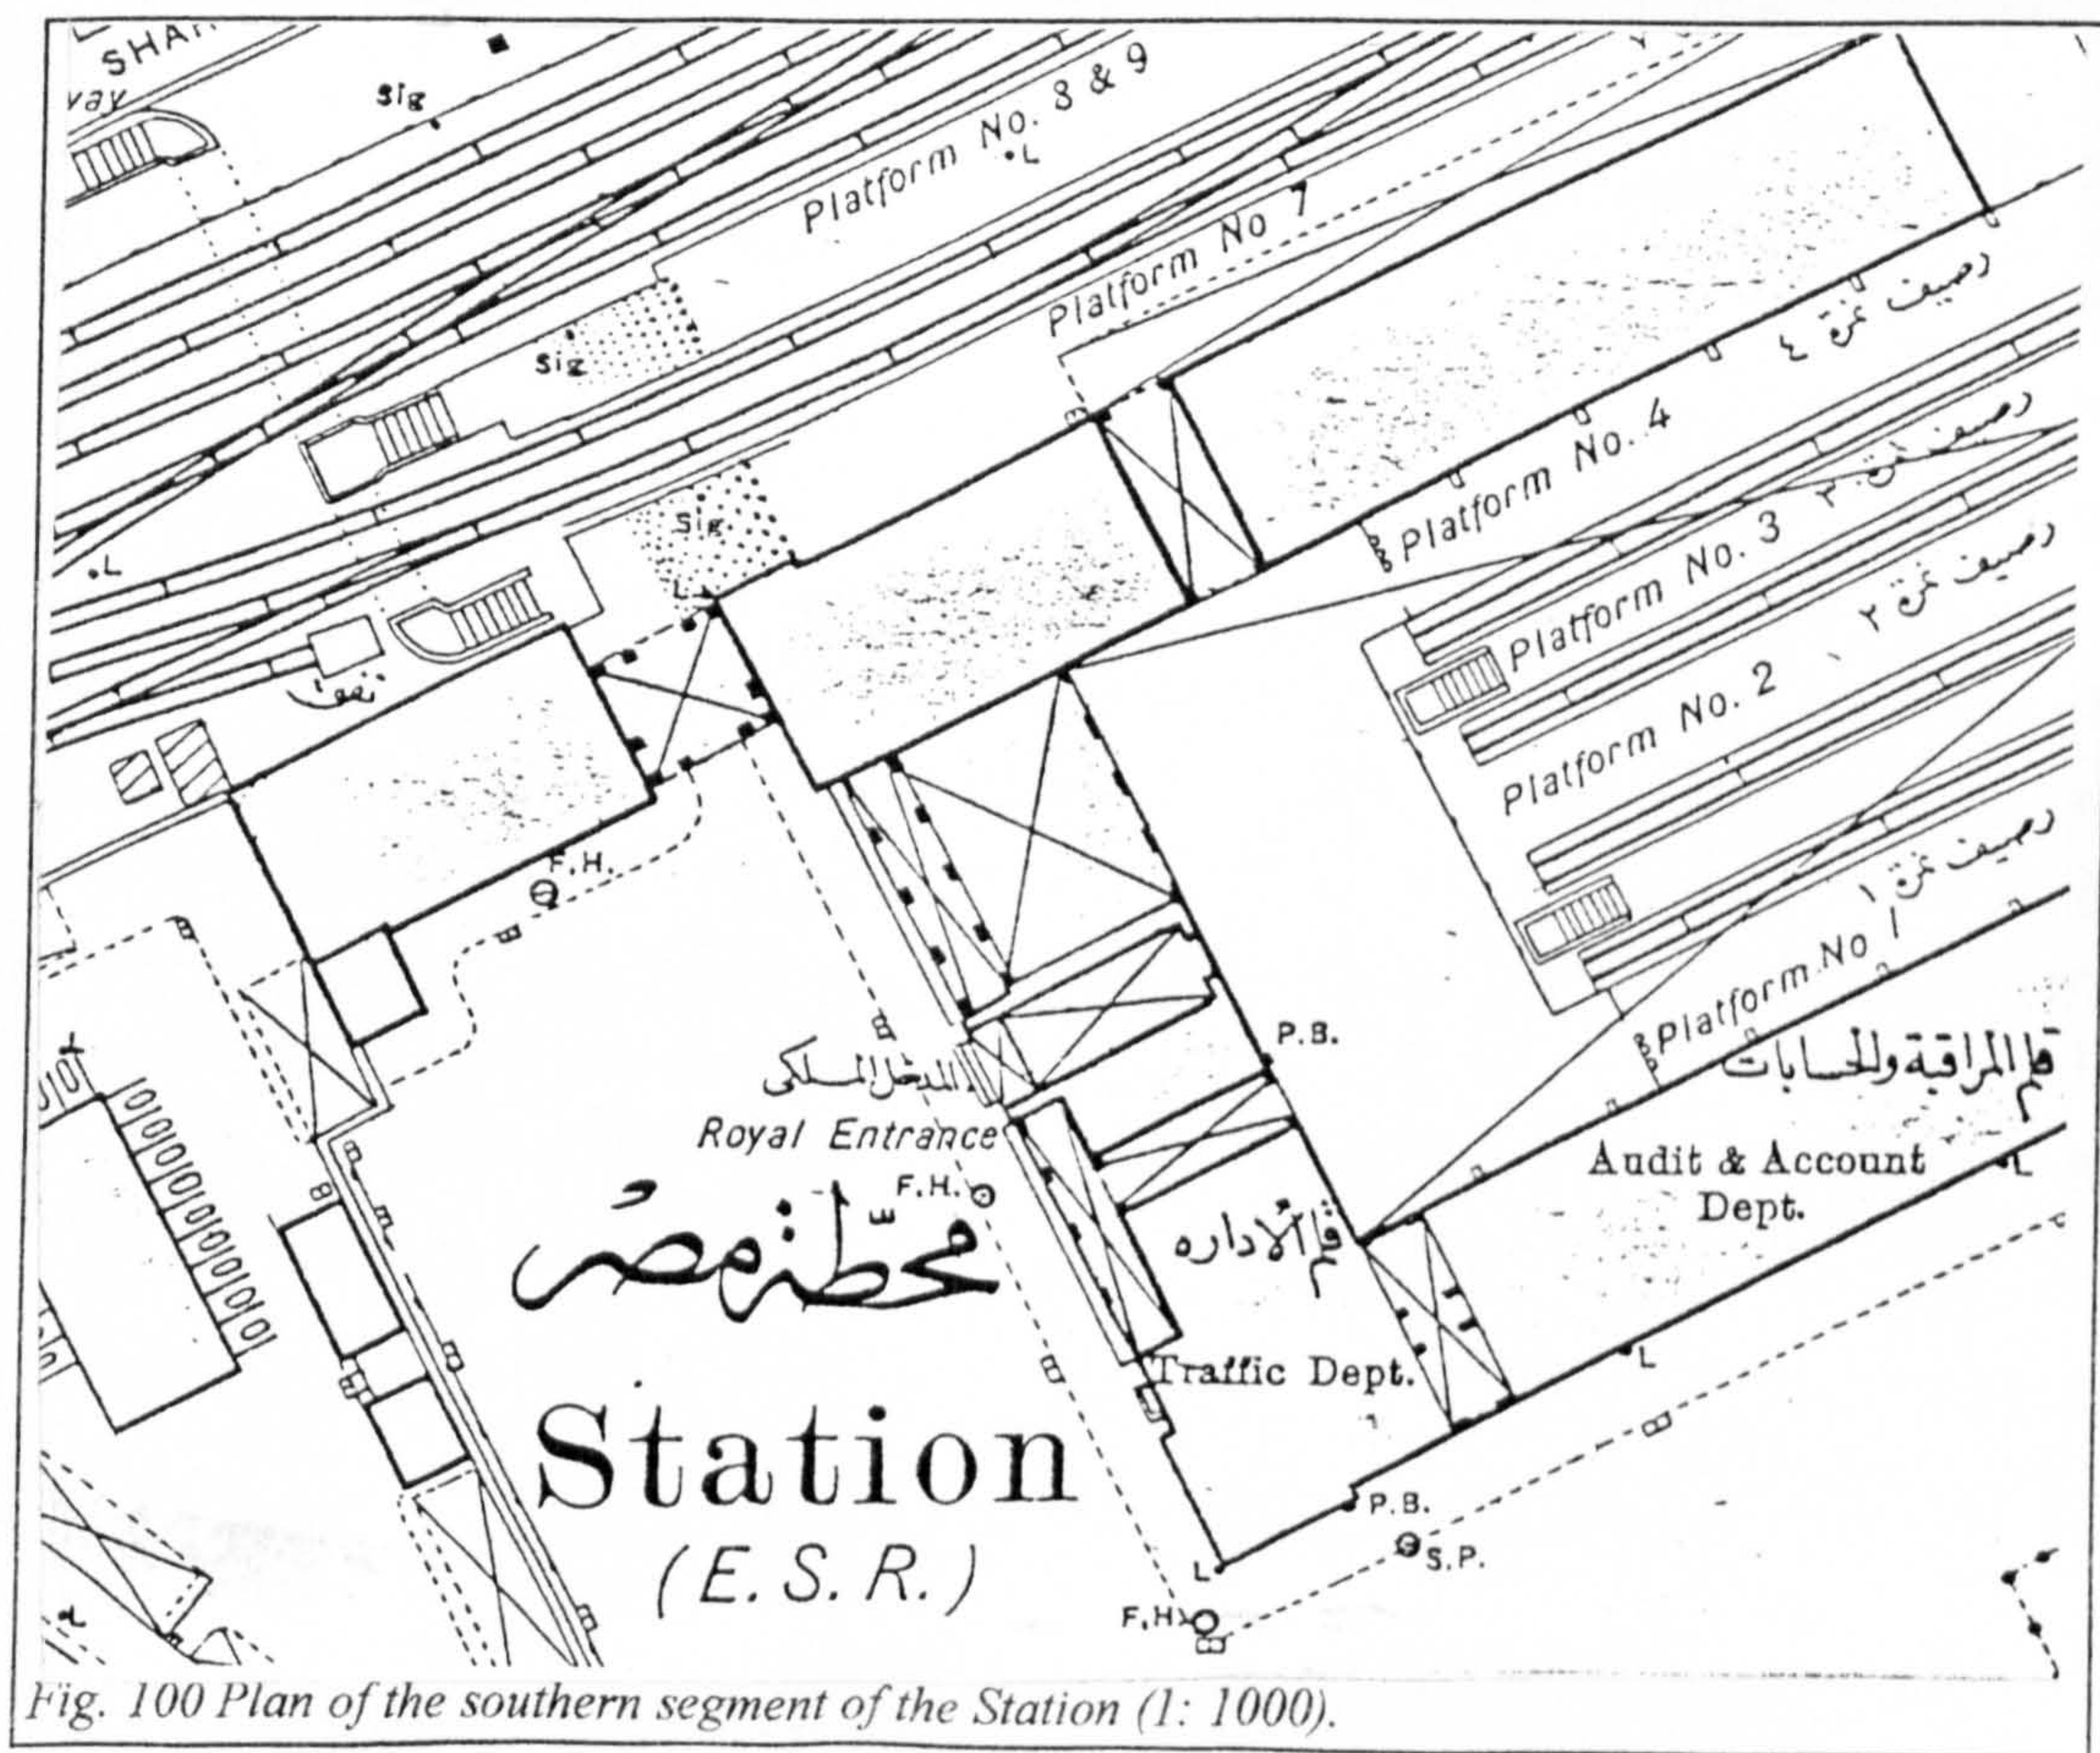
SHA
vay
Sig
Platform No. 8 & 9
L
Platform No 7
Platform No
رصيف نمرة ٤
Sig
Platform No. 4
رصيف نمرة ٣
Sig
Platform No. 3
رصيف نمرة ٢
L
L
Platform No. 2
Platform No. 2
نفق
رصيف نمرة ١
F.H.
Platform No 1
P.B.
Platform No
قلم المراقبة والحسابات
المدخل الملكى
Royal Entrance
Audit & Account Dept.
F.H.
L
محطة مصر
قلم الاداره
Traffic Dept.
L
Station
P.B.
S.P.
(E.S.R.)
L
F.H.
Fig. 100 Plan of the southern segment of the Station (1: 1000).